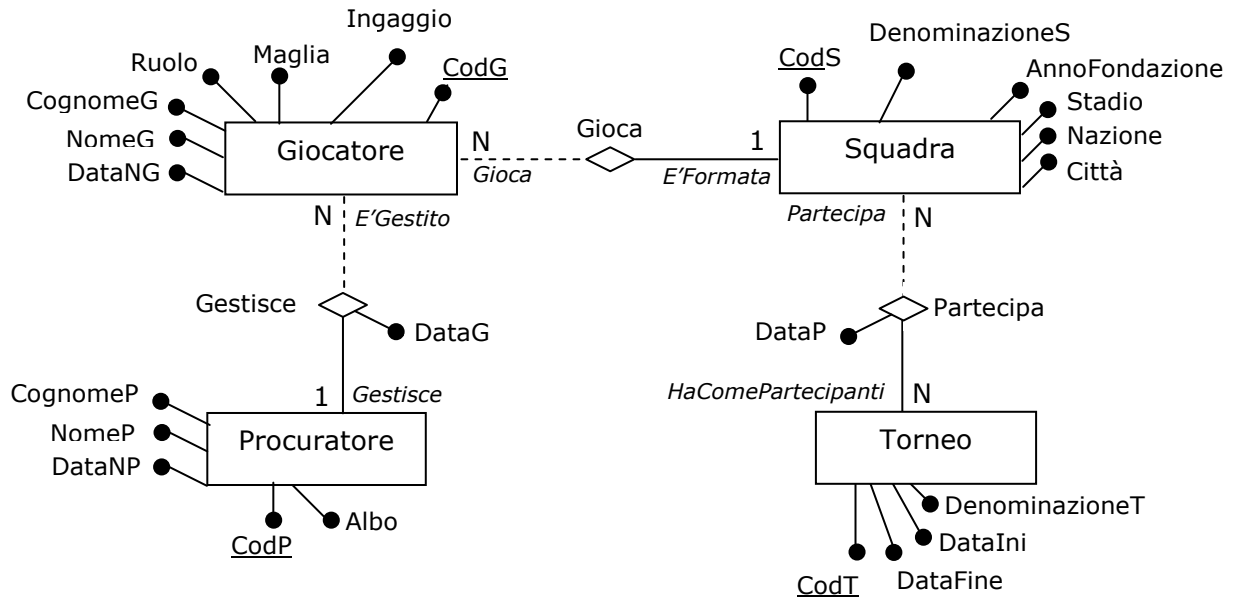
Ingaggio
Ruolo
Maglia
CodG
CognomeG
NomeG
DataNG
Giocatore
N
Gioca
Gioca
1
E'Formata
Squadra
CodS
DenominazioneS
AnnoFondazione
Stadio
Nazione
Città
N
E'Gestito
Partecipa
N
Gestisce
DataG
Partecipa
DataP
1
Gestisce
HaComePartecipanti
N
CognomeP
NomeP
DataNP
Procuratore
CodP
Albo
Torneo
DenominazioneT
DataIni
DataFine
CodT